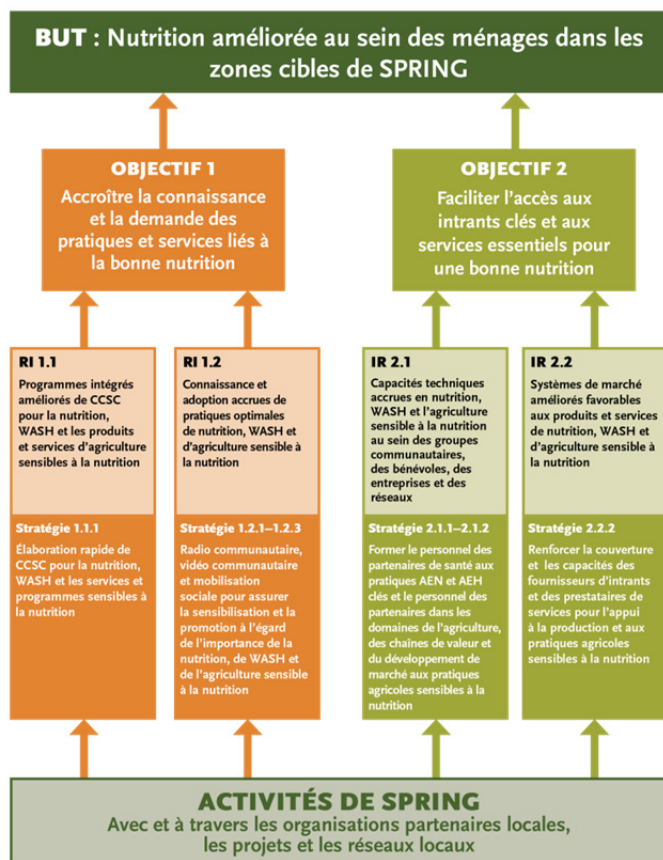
**BUT** : Nutrition améliorée au sein des ménages dans les zones cibles de SPRING

**OBJECTIF 1**
Accroître la connaissance et la demande des pratiques et services liés à la bonne nutrition

**OBJECTIF 2**
Faciliter l'accès aux intrants clés et aux services essentiels pour une bonne nutrition

**RI 1.1**
Programmes intégrés améliorés de CCSC pour la nutrition, WASH et les produits et services d'agriculture sensibles à la nutrition

**Stratégie 1.1.1**
Élaboration rapide de CCSC pour la nutrition, WASH et les services et programmes sensibles à la nutrition

**RI 1.2**
Connaissance et adoption accrues de pratiques optimales de nutrition, WASH et d'agriculture sensible à la nutrition

**Stratégie 1.2.1–1.2.3**
Radio communautaire, vidéo communautaire et mobilisation sociale pour assurer la sensibilisation et la promotion à l'égard de l'importance de la nutrition, de WASH et de l'agriculture sensible à la nutrition

**IR 2.1**
Capacités techniques accrues en nutrition, WASH et l'agriculture sensible à la nutrition au sein des groupes communautaires, des bénévoles, des entreprises et des réseaux

**Stratégie 2.1.1–2.1.2**
Former le personnel des partenaires de santé aux pratiques AEN et AEH clés et le personnel des partenaires dans les domaines de l'agriculture, des chaines de valeur et du développement de marché aux pratiques agricoles sensibles à la nutrition

**IR 2.2**
Systèmes de marché améliorés favorables aux produits et services de nutrition, WASH et d'agriculture sensible à la nutrition

**Stratégie 2.2.2**
Renforcer la couverture et les capacités des fournisseurs d'intrants et des prestataires de services pour l'appui à la production et aux pratiques agricoles sensibles à la nutrition

**ACTIVITÉS DE SPRING**
Avec et à travers les organisations partenaires locales, les projets et les réseaux locaux